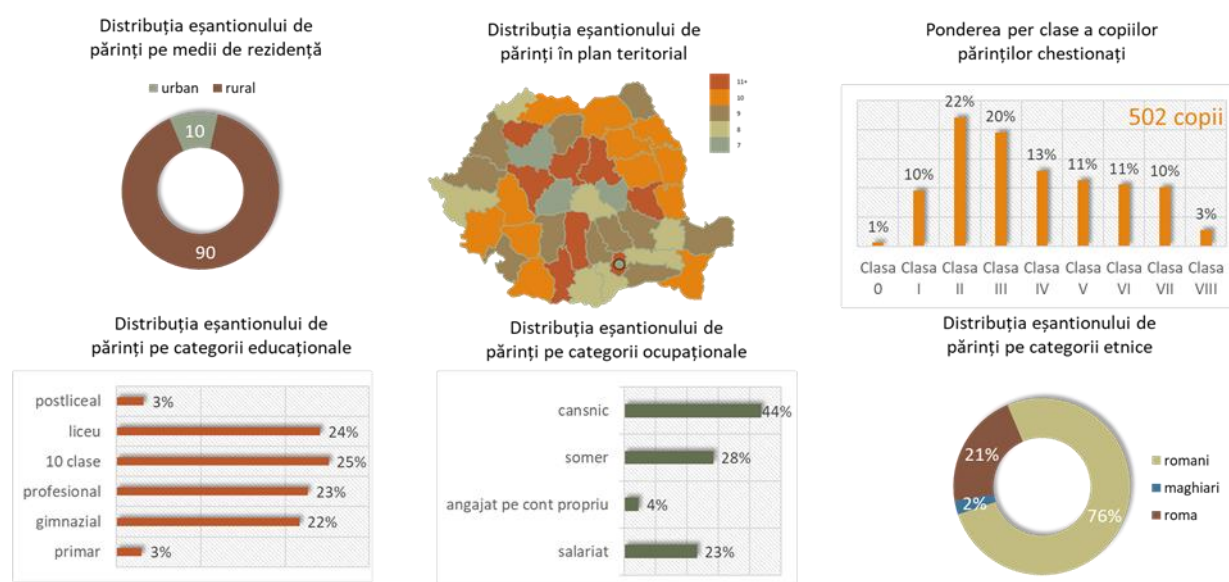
Distribuția eșantionului de părinți pe medii de rezidență

urban rural

10

90

Distribuția eșantionului de părinți în plan teritorial

11+
10
9
8
7

Ponderea per clase a copiilor părinților chestionați

502 copii

| 1% | 10% | 22% | 20% | 13% | 11% | 11% | 10% | 3% |
|---|---|---|---|---|---|---|---|---|
| Clasa 0 | Clasa I | Clasa II | Clasa III | Clasa IV | Clasa V | Clasa VI | Clasa VII | Clasa VIII |

Distribuția eșantionului de părinți pe categorii educaționale

postliceal 3%
liceu 24%
10 clase 25%
profesional 23%
gimnazial 22%
primar 3%

Distribuția eșantionului de părinți pe categorii ocupaționale

cansnic 44%
somer 28%
angajat pe cont propriu 4%
salariat 23%

Distribuția eșantionului de părinți pe categorii etnice

21%
2%
76%

romani
maghiari
roma